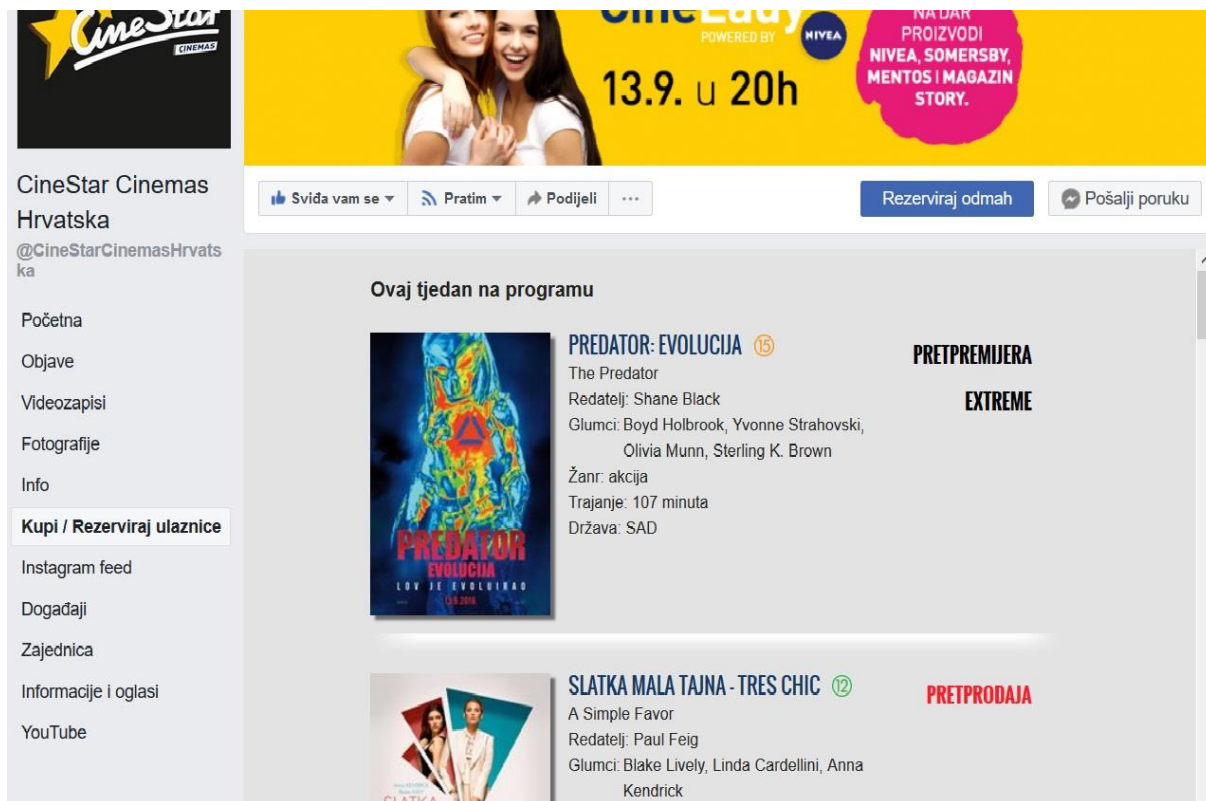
CineStar CINEMAS

CineLady POWERED BY NIVEA

13.9. u 20h

NA DAR PROIZVODI NIVEA, SOMERSBY, MENTOS I MAGAZIN STORY.

CineStar Cinemas Hrvatska
@CineStarCinemasHrvatska

Početna
Objave
Videozapisi
Fotografije
Info
Kupi / Rezerviraj ulaznice
Instagram feed
Događaji
Zajednica
Informacije i oglasi
YouTube

Sviđa vam se
Pratim
Podijeli
...
Rezerviraj odmah
Pošalji poruku

Ovaj tjedan na programu

PREDATOR EVOLUCIJA LOV JE EVOLUIRAO 13.9.2018.

PREDATOR: EVOLUCIJA 15
The Predator
Redatelj: Shane Black
Glumci: Boyd Holbrook, Yvonne Strahovski, Olivia Munn, Sterling K. Brown
Žanr: akcija
Trajanje: 107 minuta
Država: SAD

PRETPREMIJERA
EXTREME

SLATKA MALA TAJNA - TRES CHIC 12
A Simple Favor
Redatelj: Paul Feig
Glumci: Blake Lively, Linda Cardellini, Anna Kendrick

PRETPRODAJA